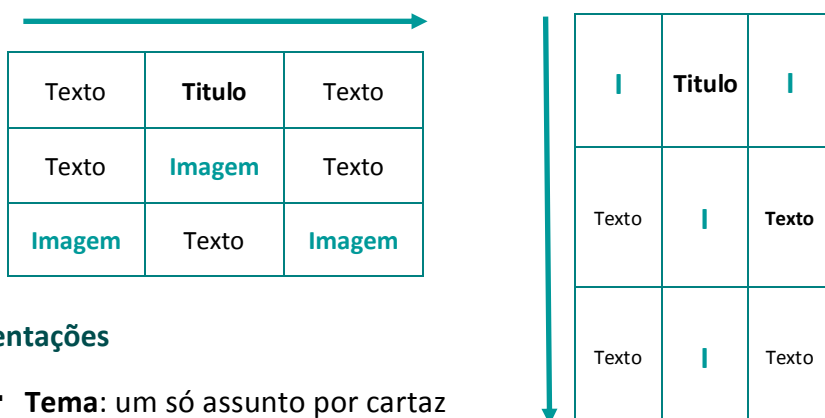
| Texto | **Titulo** | Texto |
|---|---|---|
| Texto | **Imagem** | Texto |
| **Imagem** | Texto | **Imagem** |

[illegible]entações

Tema: um só assunto por cartaz

| I | **Titulo** | I |
|---|---|---|
| Texto | I | **Texto** |
| Texto | I | Texto |